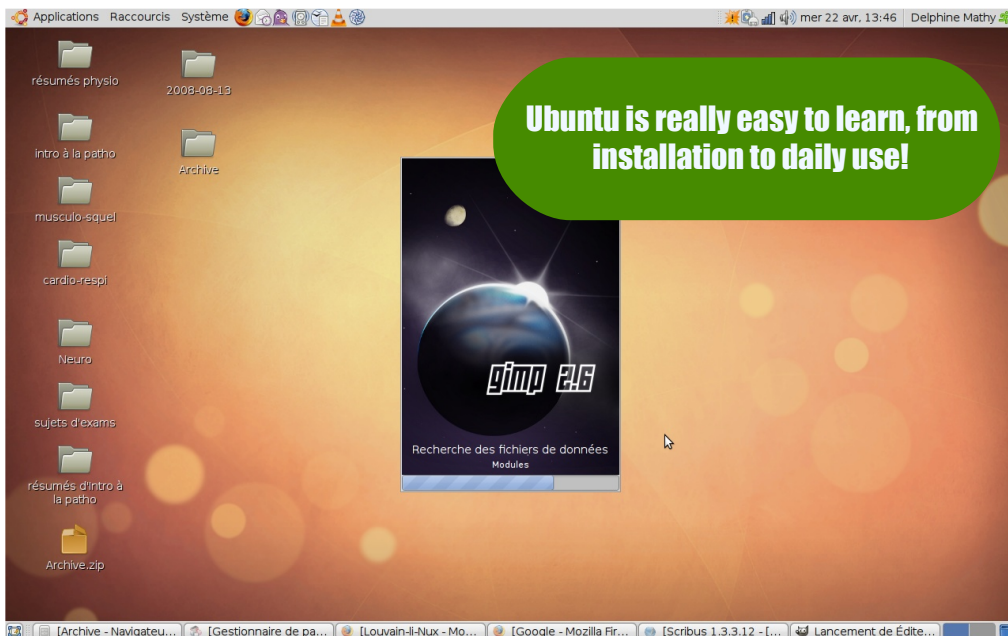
Applications Raccourcis Système

mer 22 avr, 13:46 Delphine Mathy

résumés physio

2008-08-13

intro à la patho

Archive

musculo-squel

cardio-respi

Neuro

sujets d'exams

résumés d'intro à la patho

Archive.zip

Ubuntu is really easy to learn, from installation to daily use!

gimp 2.6

Recherche des fichiers de données

Modules

[Archive - Navigateu... [Gestionnaire de pa... [Louvain-li-Nux - Mo... [Google - Mozilla Fir... [Scribus 1.3.3.12 - [... Lancement de Édite...